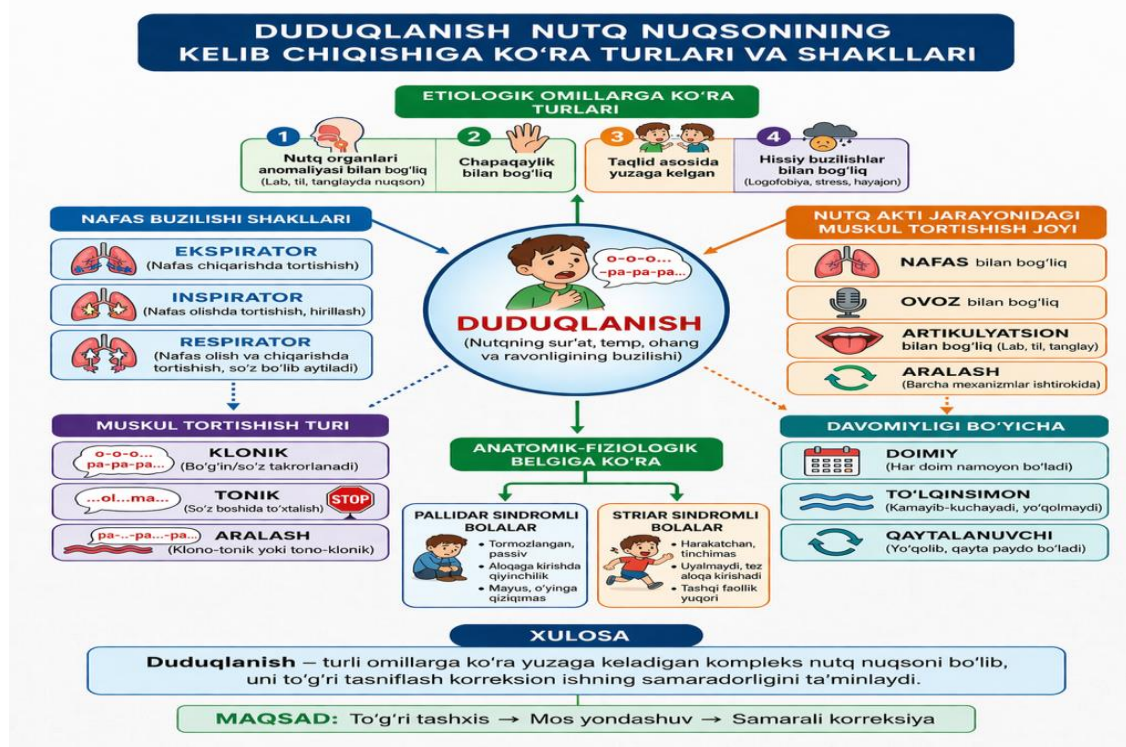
DUDUQLANISH NUTQ NUQSONINING KELIB CHIQISHIGA KO'RA TURLARI VA SHAKLLARI

ETIOLOGIK OMILLARGA KO'RA TURLARI

1 Nutq organlari anomaliyasi bilan bog'liq (Lab, til, tanglayda nuqson)

2 Chapaqaylik bilan bog'liq

3 Taqlid asosida yuzaga kelgan

4 Hissiy buzilishlar bilan bog'liq (Logofobiya, stress, hayajon)

NAFAS BUZILISHI SHAKLLARI

EKSPIRATOR (Nafas chiqarishda tortishish)

INSPIRATOR (Nafas olishda tortishish, hirillash)

RESPIRATOR (Nafas olish va chiqarishda tortishish, so'z bo'lib aytiladi)

o-o-o... –pa-pa-pa...

DUDUQLANISH
(Nutqning sur'at, temp, ohang va ravonligining buzilishi)

NUTQ AKTI JARAYONIDAGI MUSKUL TORTISHISH JOYI

NAFAS bilan bog'liq

OVOZ bilan bog'liq

ARTIKULYATSION bilan bog'liq (Lab, til, tanglay)

ARALASH (Barcha mexanizmlar ishtirokida)

MUSKUL TORTISHISH TURI

o-o-o... pa-pa-pa... KLONIK (Bo'g'in/so'z takrorlanadi)

...ol...ma... TONIK (So'z boshida to'xtalish) STOP

pa-...pa...-pa... ARALASH (Klono-tonik yoki tono-klonik)

ANATOMIK-FIZIOLOGIK BELGIGA KO'RA

PALLIDAR SINDROMLI BOLALAR
• Tormozlangan, passiv
• Aloqaga kirishda qiyinchilik
• Mayus, o'yinga qiziqmas

STRIAR SINDROMLI BOLALAR
• Harakatchan, tinchimas
• Uyalmaydi, tez aloqa kirishadi
• Tashqi faollik yuqori

DAVOMIYLIGI BO'YICHA

DOIMIY (Har doim namoyon bo'ladi)

TO'LQINSIMON (Kamayib-kuchayadi, yo'qolmaydi)

QAYTALANUVCHI (Yo'qolib, qayta paydo bo'ladi)

XULOSA

Duduqlanish – turli omillarga ko'ra yuzaga keladigan kompleks nutq nuqsoni bo'lib, uni to'g'ri tasniflash korreksion ishning samaradorligini ta'minlaydi.

MAQSAD: To'g'ri tashxis → Mos yondashuv → Samarali korreksiya